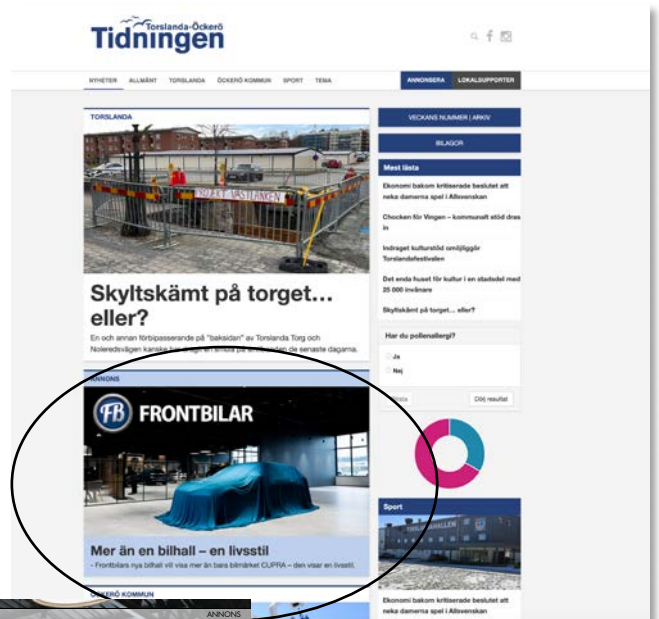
Torslanda-Öckerö
Tidningen

NYHETER ALLMÄNT TORSLANDA ÖCKERÖ KOMMUN SPORT TEMA

ANNONSERA LOKALSUPPORTER

TORSLANDA

SOLJET VÄSTLÄNKEN

Skyltskämt på torget… eller?

En och annan förbipasserande på "baksidan" av Torslanda Torg och Noleredsvägen kanske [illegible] de senaste dagarna.

ANNONS

FB FRONTBILAR

Mer än en bilhall – en livsstil

- Frontbilars nya bilhall vill visa mer än bara bilmärket CUPRA – den visar en livsstil.

ÖCKERÖ KOMMUN

ANNONS

VECKANS NUMMER | ARKIV

BILAGOR

Mest lästa

Ekonomi bakom kritiserade beslutet att neka damerna spel i Allsvenskan

Chocken för Vingen – kommunalt stöd dras in

Indraget kulturstöd omöjliggör Torslandafestivalen

Det enda huset för kultur i en stadsdel med 25 000 invånare

Skyltskämt på torget… eller?

Har du pollenallergi?

Ja

Nej

Rösta

Dölj resultat

Sport

TORSLANDAHALLEN

Ekonomi bakom kritiserade beslutet att neka damerna spel i Allsvenskan